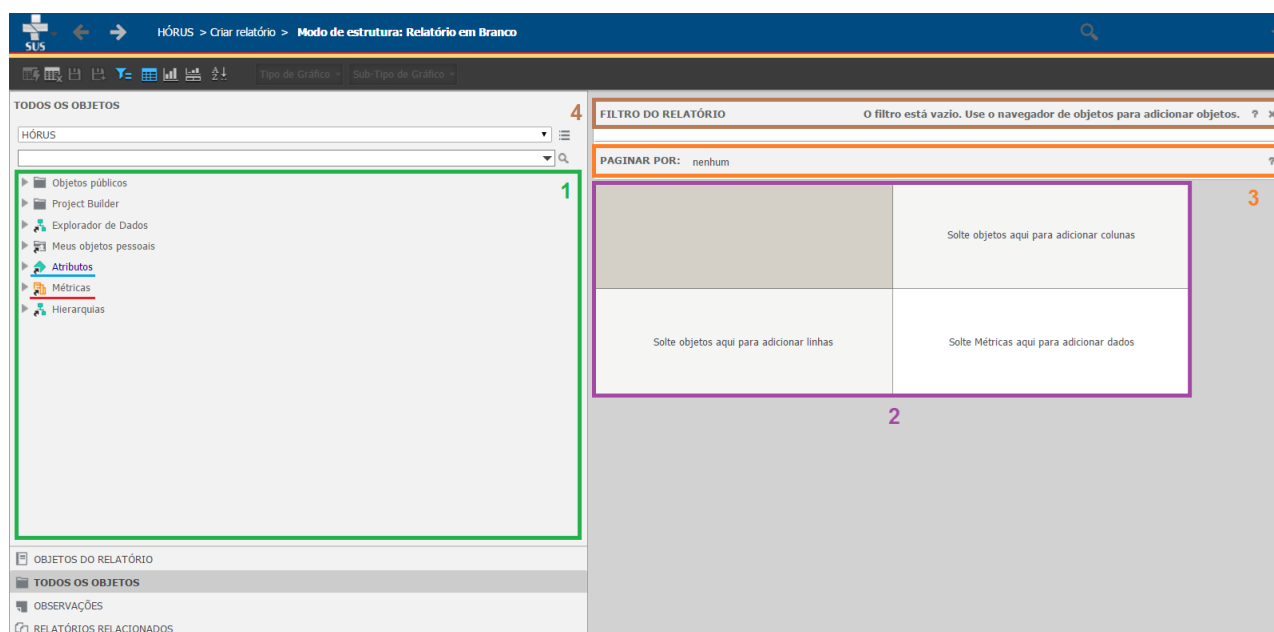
SUS

HÓRUS > Criar relatório > **Modo de estrutura: Relatório em Branco**

Tipo de Gráfico

Sub-Tipo de Gráfico

TODOS OS OBJETOS

HÓRUS

1

Objetos públicos
Project Builder
Explorador de Dados
Meus objetos pessoais
Atributos
Métricas
Hierarquias

OBJETOS DO RELATÓRIO
TODOS OS OBJETOS
OBSERVAÇÕES
RELATÓRIOS RELACIONADOS

4

FILTRO DO RELATÓRIO O filtro está vazio. Use o navegador de objetos para adicionar objetos. ?

PAGINAR POR: nenhum ?

3

Solte objetos aqui para adicionar colunas

Solte objetos aqui para adicionar linhas

Solte Métricas aqui para adicionar dados

2